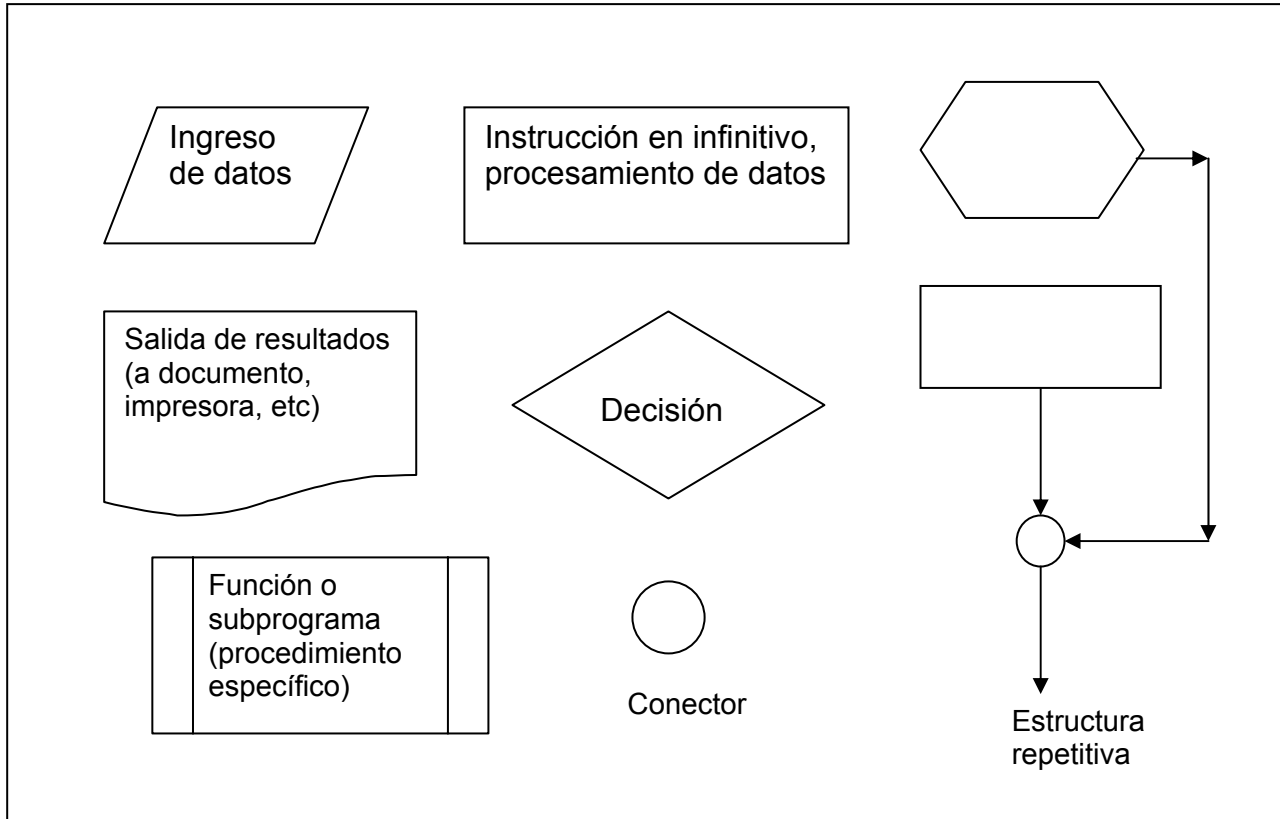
Ingreso de datos

Instrucción en infinitivo, procesamiento de datos

Salida de resultados (a documento, impresora, etc)

Decisión

Función o subprograma (procedimiento específico)

Conector

Estructura repetitiva